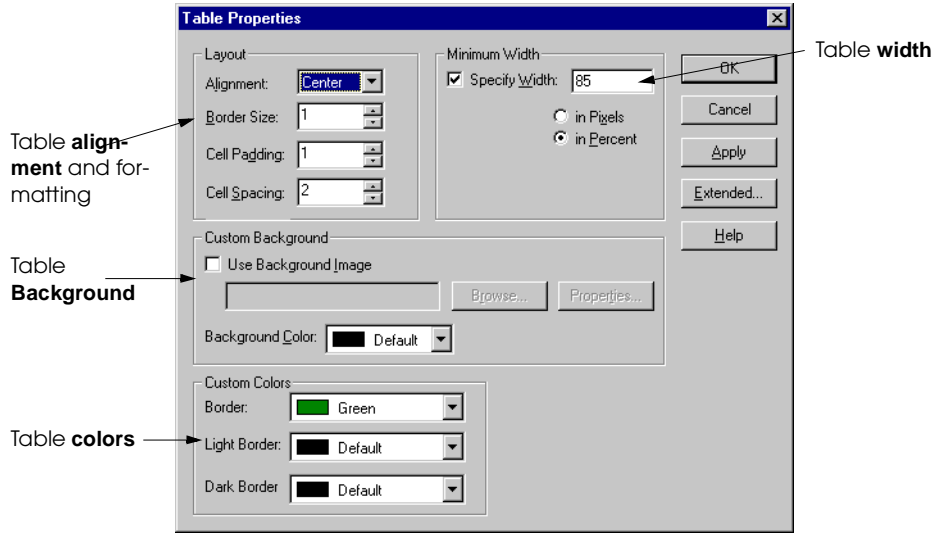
Table Properties

Layout
Alignment: Center
Border Size: 1
Cell Padding: 1
Cell Spacing: 2

Minimum Width
Specify Width: 85
in Pixels
in Percent

OK
Cancel
Apply
Extended...
Help

Table width

Table alignment and formatting

Custom Background
Use Background Image
Browse...
Properties...
Background Color: Default

Table Background

Custom Colors
Border: Green
Light Border: Default
Dark Border Default

Table colors